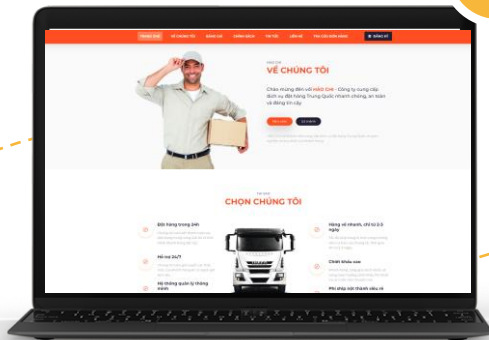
TRANG CHỦ VỀ CHÚNG TÔI BẢNG GIÁ CHÍNH SÁCH TIN TỨC LIÊN HỆ TRA CỨU ĐƠN HÀNG ĐĂNG KÝ

VỀ CHÚNG TÔI

Chào mừng đến với HẢI CHI - Công ty cung cấp dịch vụ đặt hàng Trung Quốc nhanh chóng, an toàn và đáng tin cậy

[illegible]

CHỌN CHÚNG TÔI

Đặt hàng trong 24h

Hỗ trợ 24/7

Hệ thống quản lý thông minh

Hàng về nhanh, chỉ từ 2-3 ngày

Chiết khấu cao

Phí nhập sức thành siêu rẻ